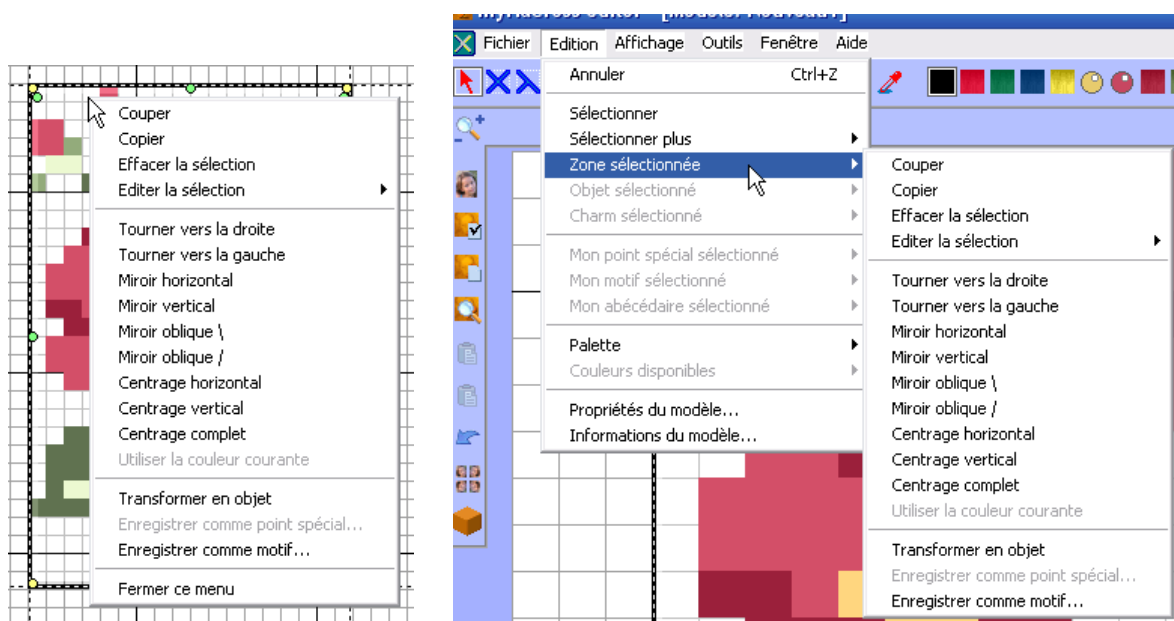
Couper
Copier
Effacer la sélection
Editer la sélection
Tourner vers la droite
Tourner vers la gauche
Miroir horizontal
Miroir vertical
Miroir oblique \
Miroir oblique /
Centrage horizontal
Centrage vertical
Centrage complet
Utiliser la couleur courante
Transformer en objet
Enregistrer comme point spécial...
Enregistrer comme motif...
Fermer ce menu

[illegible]
Fichier Edition Affichage Outils Fenêtre Aide
Annuler Ctrl+Z
Sélectionner
Sélectionner plus
Zone sélectionnée
Objet sélectionné
Charm sélectionné
Mon point spécial sélectionné
Mon motif sélectionné
Mon abécédaire sélectionné
Palette
Couleurs disponibles
Propriétés du modèle...
Informations du modèle...

Couper
Copier
Effacer la sélection
Editer la sélection
Tourner vers la droite
Tourner vers la gauche
Miroir horizontal
Miroir vertical
Miroir oblique \
Miroir oblique /
Centrage horizontal
Centrage vertical
Centrage complet
Utiliser la couleur courante
Transformer en objet
Enregistrer comme point spécial...
Enregistrer comme motif...